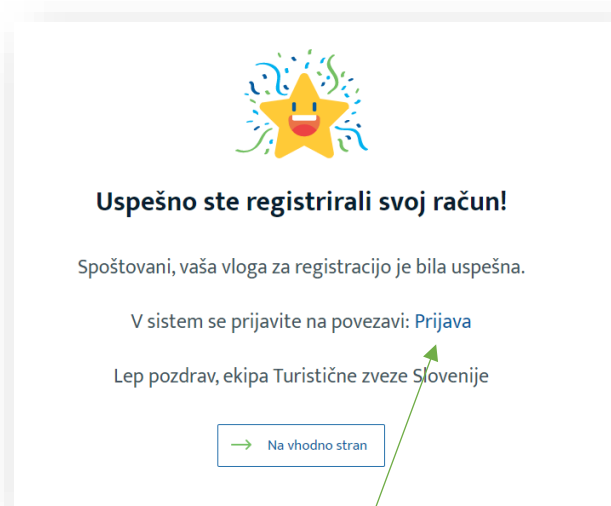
Uspešno ste registrirali svoj račun!

Spoštovani, vaša vloga za registracijo je bila uspešna.

V sistem se prijavite na povezavi: Prijava

Lep pozdrav, ekipa Turistične zveze Slovenije

Na vhodno stran